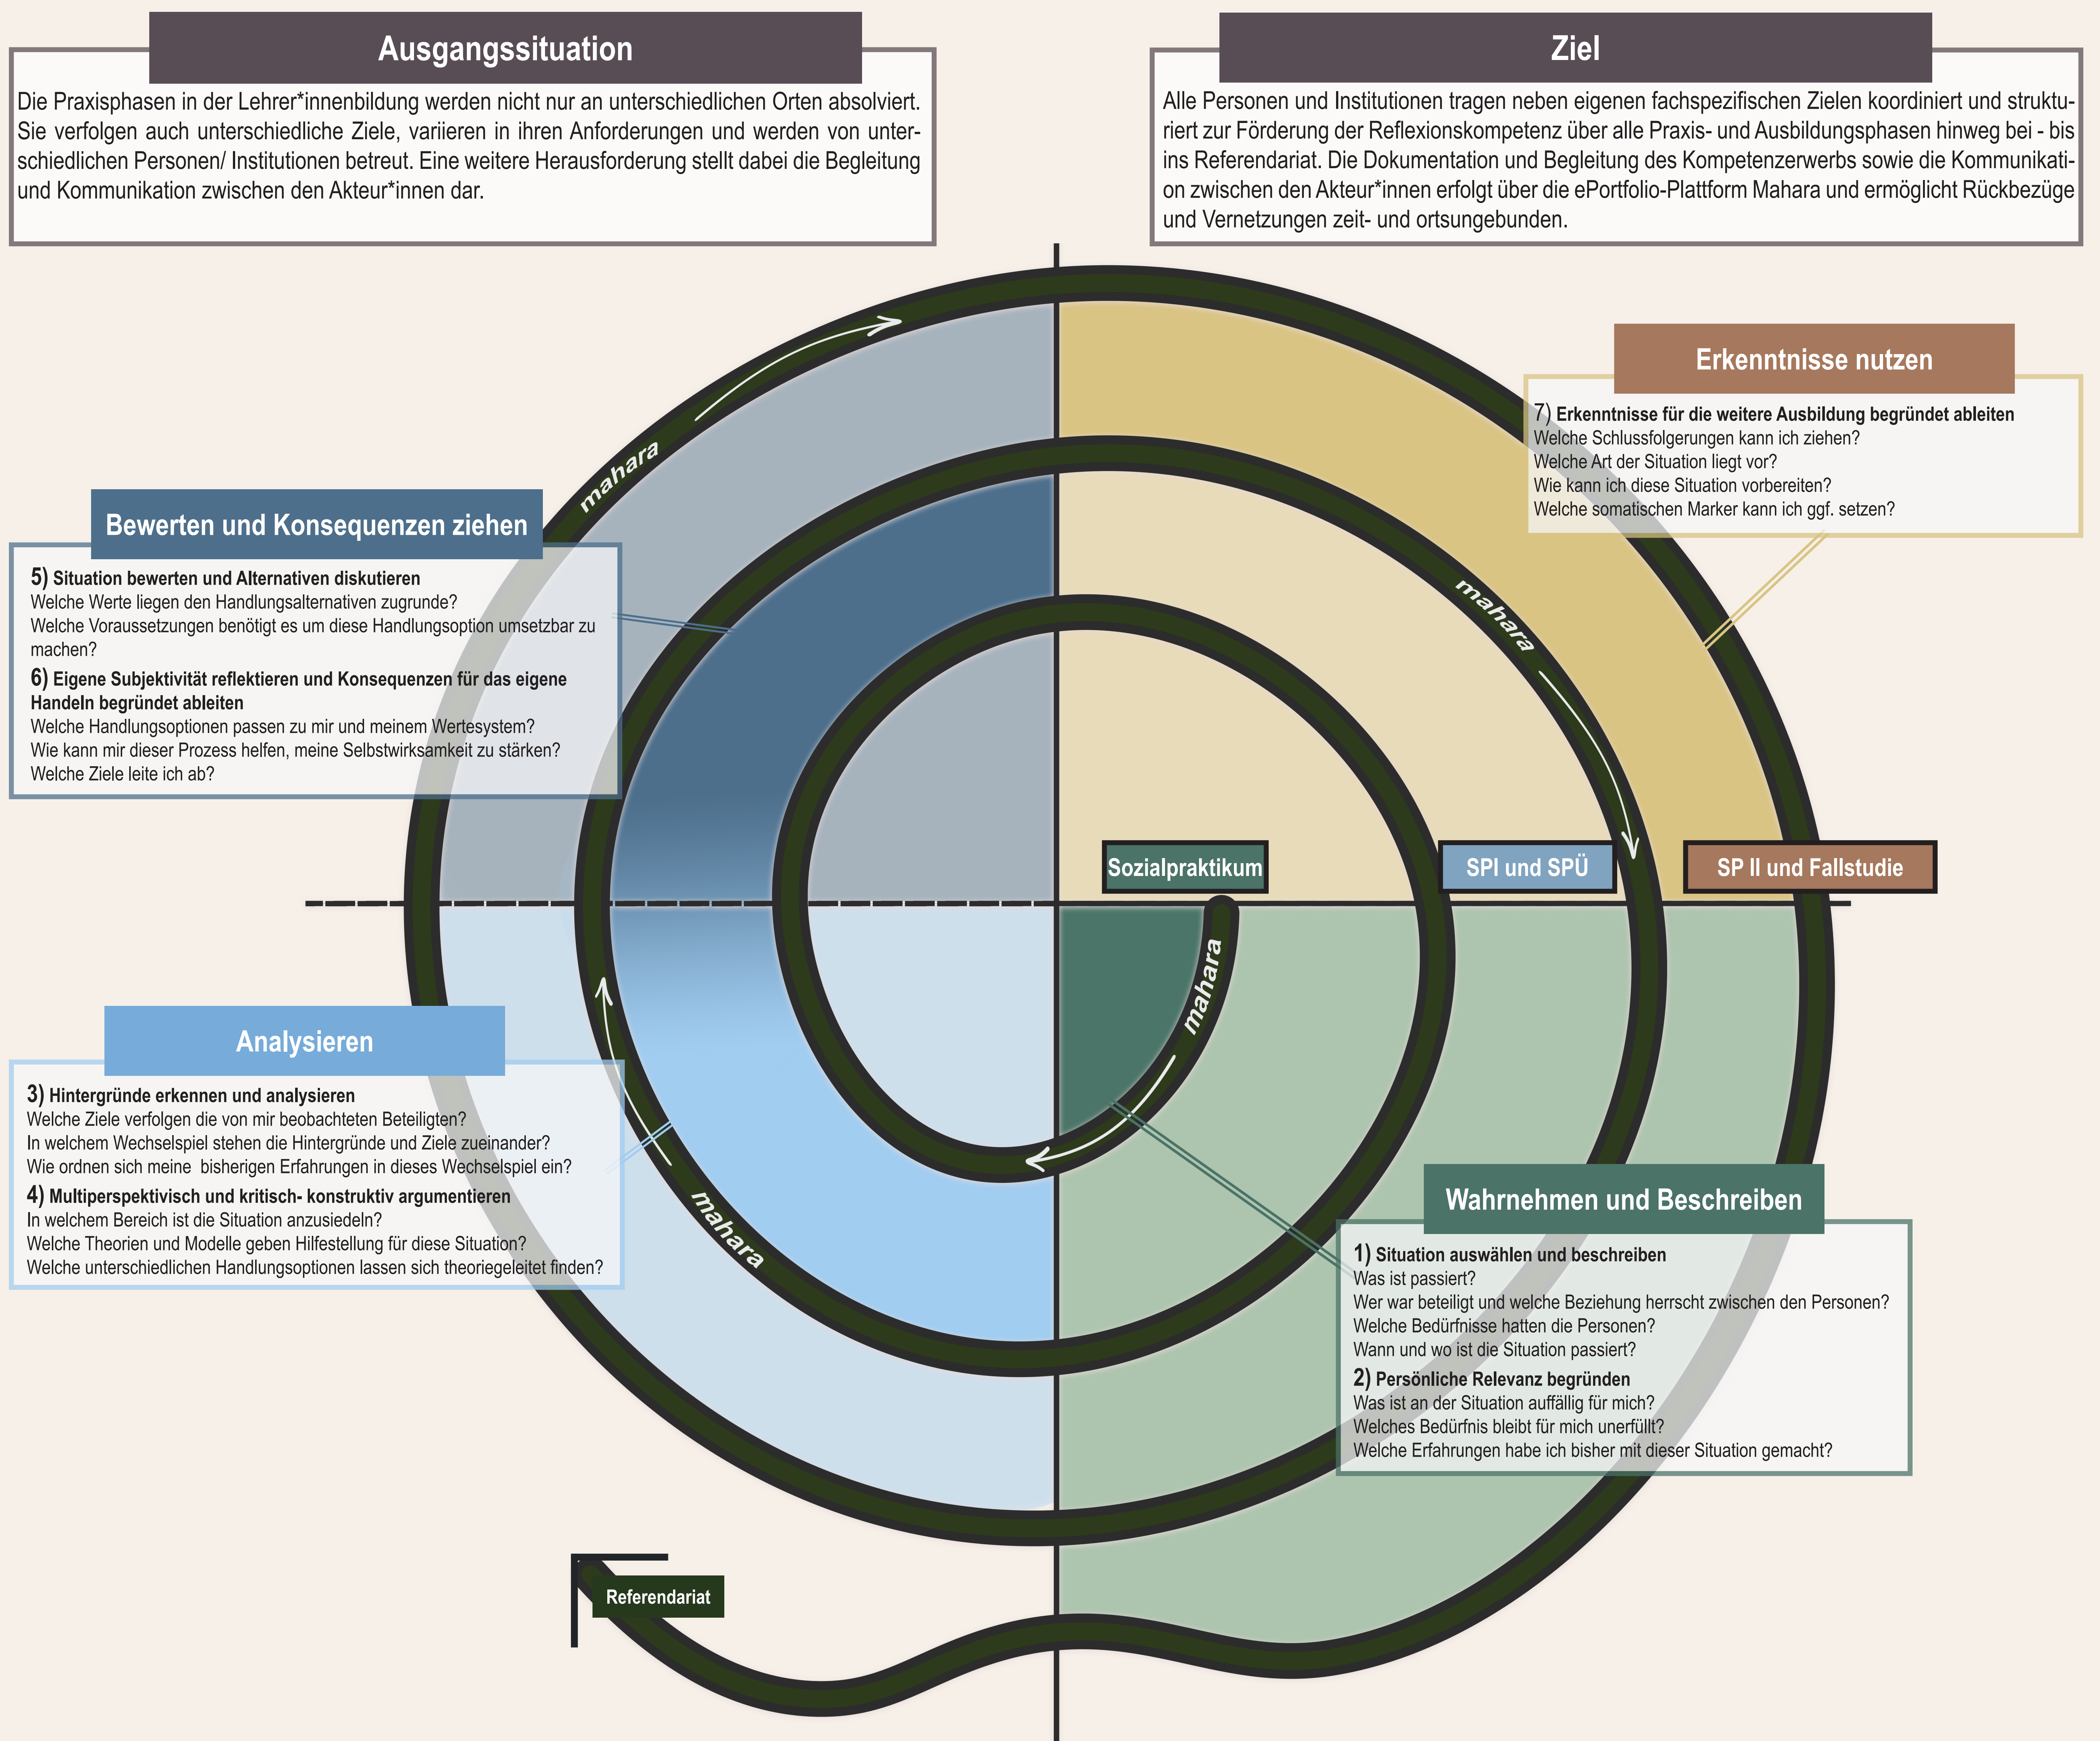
Ausgangssituation

Die Praxisphasen in der Lehrer*innenbildung werden nicht nur an unterschiedlichen Orten absolviert. Sie verfolgen auch unterschiedliche Ziele, variieren in ihren Anforderungen und werden von unterschiedlichen Personen/ Institutionen betreut. Eine weitere Herausforderung stellt dabei die Begleitung und Kommunikation zwischen den Akteur*innen dar.

Ziel

Alle Personen und Institutionen tragen neben eigenen fachspezifischen Zielen koordiniert und strukturiert zur Förderung der Reflexionskompetenz über alle Praxis- und Ausbildungsphasen hinweg bei - bis ins Referendariat. Die Dokumentation und Begleitung des Kompetenzerwerbs sowie die Kommunikation zwischen den Akteur*innen erfolgt über die ePortfolio-Plattform Mahara und ermöglicht Rückbezüge und Vernetzungen zeit- und ortsungebunden.

Erkenntnisse nutzen

7) Erkenntnisse für die weitere Ausbildung begründet ableiten
Welche Schlussfolgerungen kann ich ziehen?
Welche Art der Situation liegt vor?
Wie kann ich diese Situation vorbereiten?
Welche somatischen Marker kann ich ggf. setzen?

mahara

Bewerten und Konsequenzen ziehen

5) Situation bewerten und Alternativen diskutieren
Welche Werte liegen den Handlungsalternativen zugrunde?
Welche Voraussetzungen benötigt es um diese Handlungsoption umsetzbar zu machen?
6) Eigene Subjektivität reflektieren und Konsequenzen für das eigene Handeln begründet ableiten
Welche Handlungsoptionen passen zu mir und meinem Wertesystem?
Wie kann mir dieser Prozess helfen, meine Selbstwirksamkeit zu stärken?
Welche Ziele leite ich ab?

mahara

Sozialpraktikum

SPI und SPÜ

SP II und Fallstudie

mahara

Analysieren

3) Hintergründe erkennen und analysieren
Welche Ziele verfolgen die von mir beobachteten Beteiligten?
In welchem Wechselspiel stehen die Hintergründe und Ziele zueinander?
Wie ordnen sich meine bisherigen Erfahrungen in dieses Wechselspiel ein?
4) Multiperspektivisch und kritisch- konstruktiv argumentieren
In welchem Bereich ist die Situation anzusiedeln?
Welche Theorien und Modelle geben Hilfestellung für diese Situation?
Welche unterschiedlichen Handlungsoptionen lassen sich theoriegeleitet finden?

mahara

Wahrnehmen und Beschreiben

1) Situation auswählen und beschreiben
Was ist passiert?
Wer war beteiligt und welche Beziehung herrscht zwischen den Personen?
Welche Bedürfnisse hatten die Personen?
Wann und wo ist die Situation passiert?
2) Persönliche Relevanz begründen
Was ist an der Situation auffällig für mich?
Welches Bedürfnis bleibt für mich unerfüllt?
Welche Erfahrungen habe ich bisher mit dieser Situation gemacht?

Referendariat